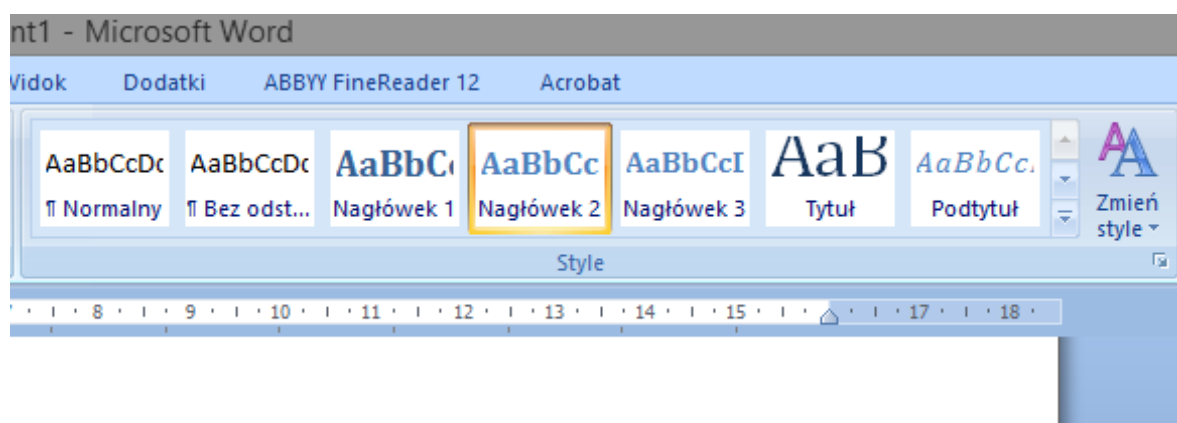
nt1 - Microsoft Word

Widok Dodatki ABBYY FineReader 12 Acrobat

AaBbCcDc ¶ Normalny
AaBbCcDc ¶ Bez odst...
AaBbC Nagłówek 1
AaBbCc Nagłówek 2
AaBbCcI Nagłówek 3
AaB Tytuł
AaBbCc. Podtytuł

Zmień style

Style

8 · 9 · 10 · 11 · 12 · 13 · 14 · 15 · 17 · 18